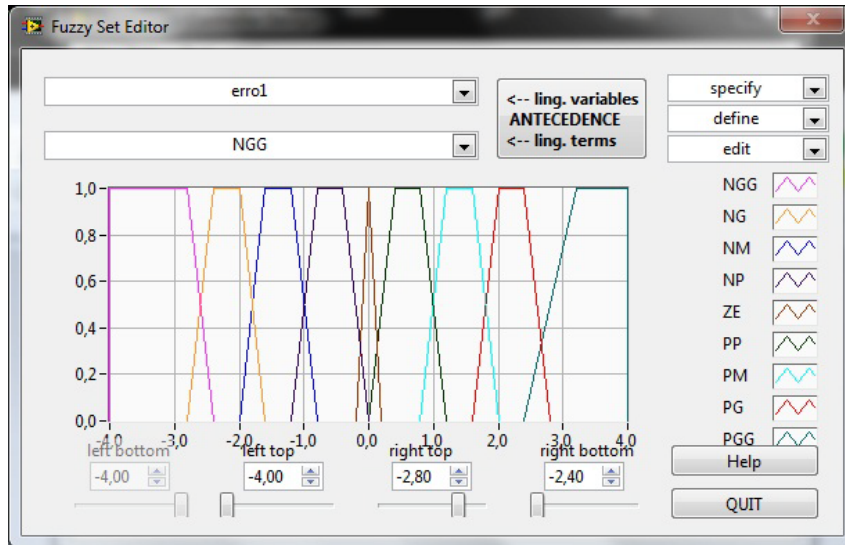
Fuzzy Set Editor

erro1

NGG

<-- ling. variables
ANTECEDENCE
<-- ling. terms

specify
define
edit

1,0
0,8
0,6
0,4
0,2
0,0

-4,0 -3,0 -2,0 -1,0 0,0 1,0 2,0 3,0 4,0

NGG
NG
NM
NP
ZE
PP
PM
PG
PGG

left bottom
-4,00
left top
-4,00
right top
-2,80
right bottom
-2,40

Help

QUIT